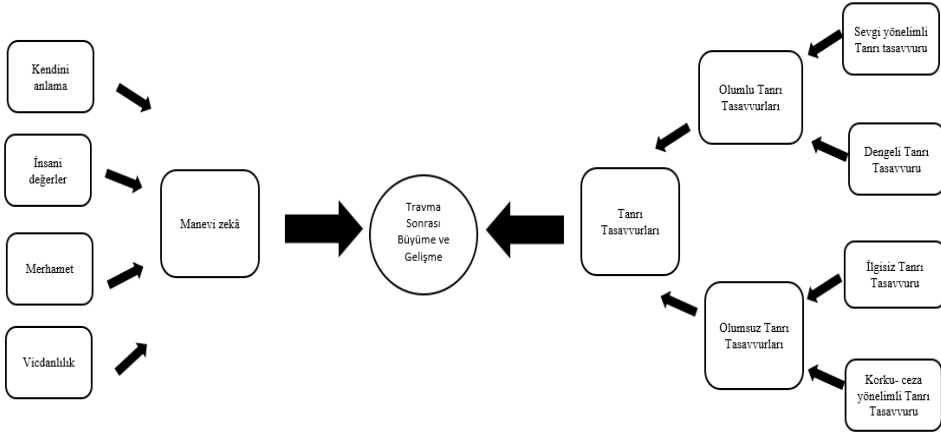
Kendini anlama

İnsani değerler

Merhamet

Vicdanlılık

Manevi zekâ

Travma Sonrası Büyüme ve Gelişme

Tanrı Tasavvurları

Olumlu Tanrı Tasavvurları

Sevgi yönelimli Tanrı tasavvuru

Dengeli Tanrı Tasavvuru

Olumsuz Tanrı Tasavvurları

İlgisiz Tanrı Tasavvuru

Korku- ceza yönelimli Tanrı Tasavvuru